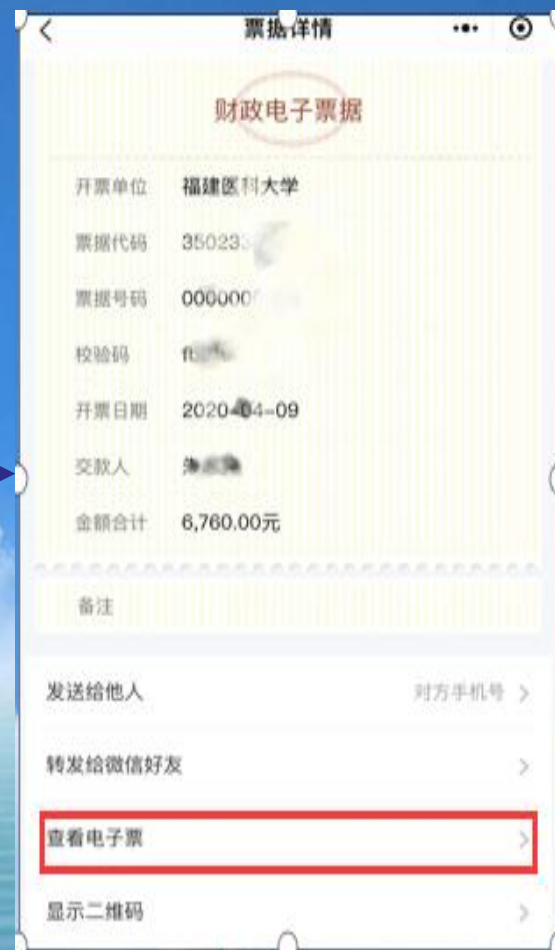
票据详情

财政电子票据

开票单位 福建医科大学

票据代码 35023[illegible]

票据号码 000000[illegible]

校验码 f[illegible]

开票日期 2020-04-09

交款人 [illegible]

金额合计 6,760.00元

备注

发送给他人 对方手机号 >

转发给微信好友 >

查看电子票 >

显示二维码 >